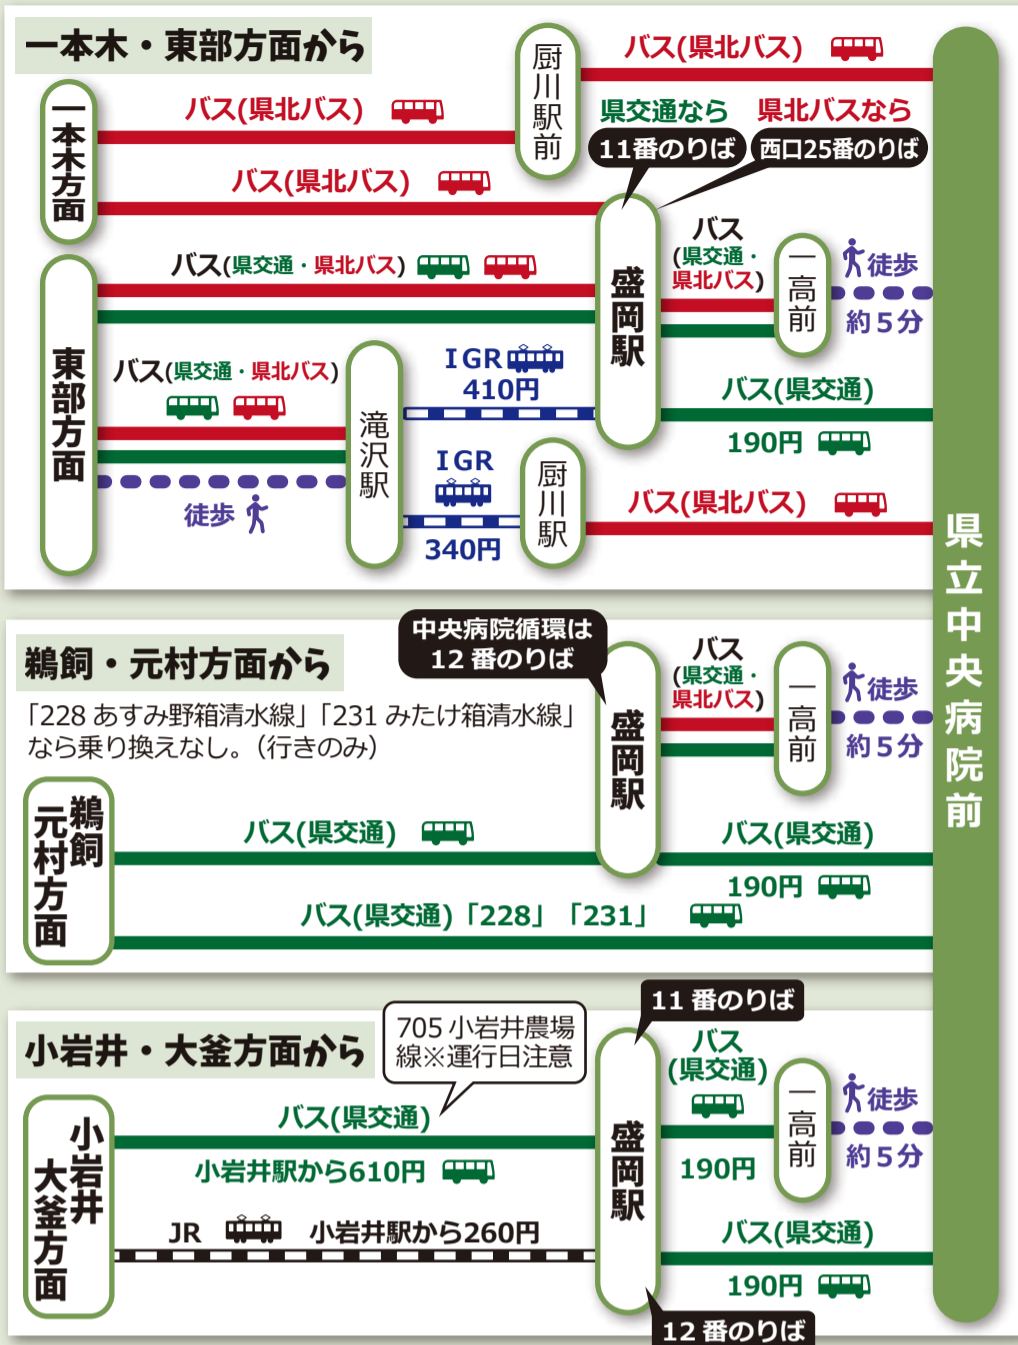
一本木・東部方面から

厨川駅前

バス(県北バス)

一本木方面

バス(県北バス)

県交通なら 11番のりば

県北バスなら 西口25番のりば

バス(県北バス)

バス(県交通・県北バス)

盛岡駅

バス(県交通・県北バス)

一高前

徒歩 約5分

東部方面

バス(県交通・県北バス)

滝沢駅

IGR 410円

バス(県交通)

190円

IGR

厨川駅

340円

徒歩

バス(県北バス)

県立中央病院前

鵜飼・元村方面から

中央病院循環は 12番のりば

「228 あすみ野箱清水線」「231 みたけ箱清水線」なら乗り換えなし。(行きのみ)

盛岡駅

バス(県交通・県北バス)

一高前

徒歩 約5分

鵜飼元村方面

バス(県交通)

バス(県交通)

190円

バス(県交通)「228」「231」

小岩井・大釜方面から

705 小岩井農場線※運行日注意

11番のりば

盛岡駅

バス(県交通)

一高前

徒歩 約5分

小岩井大釜方面

バス(県交通)

小岩井駅から610円

190円

JR 小岩井駅から260円

バス(県交通)

190円

12番のりば